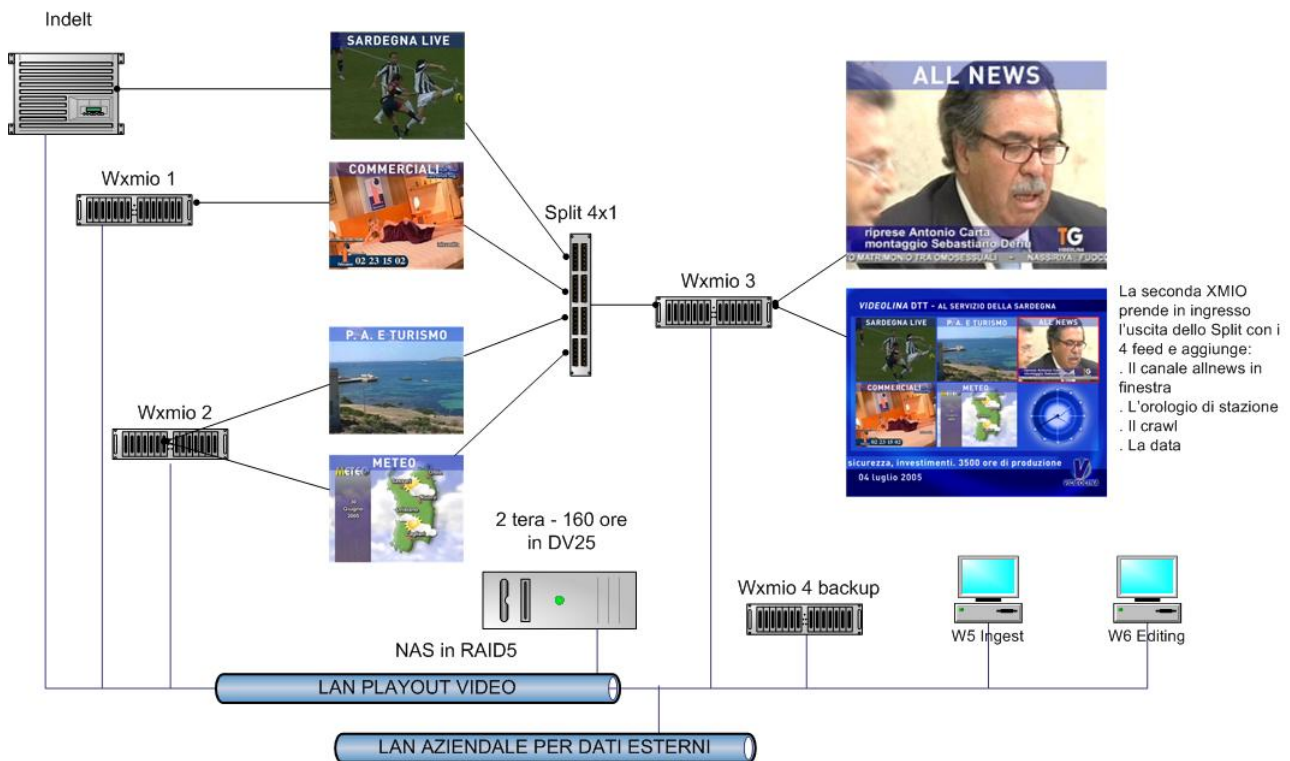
Indelt

SARDEGNA LIVE

Wxmio 1

COMMERCIALI

02 23 15 02

Split 4x1

ALL NEWS

riprese Antonio Carta
montaggio Sebastiano Dehu

TG

O MATRIMONIO TRA OMOSESSUALI - NASSIRIYA: FUOCO

Wxmio 3

VIDEOLINA DTT - AL SERVIZIO DELLA SARDEGNA

SARDEGNA LIVE

P. A. E TURISMO

ALL NEWS

COMMERCIALI

METEO

sicurezza, investimenti. 3500 ore di produzione

04 luglio 2005

La seconda XMIO prende in ingresso l'uscita dello Split con i 4 feed e aggiunge:
. Il canale allnews in finestra
. L'orologio di stazione
. Il crawl
. La data

P. A. E TURISMO

Wxmio 2

METEO

2 tera - 160 ore in DV25

Wxmio 4 backup

W5 Ingest

W6 Editing

NAS in RAID5

LAN PLAYOUT VIDEO

LAN AZIENDALE PER DATI ESTERNI